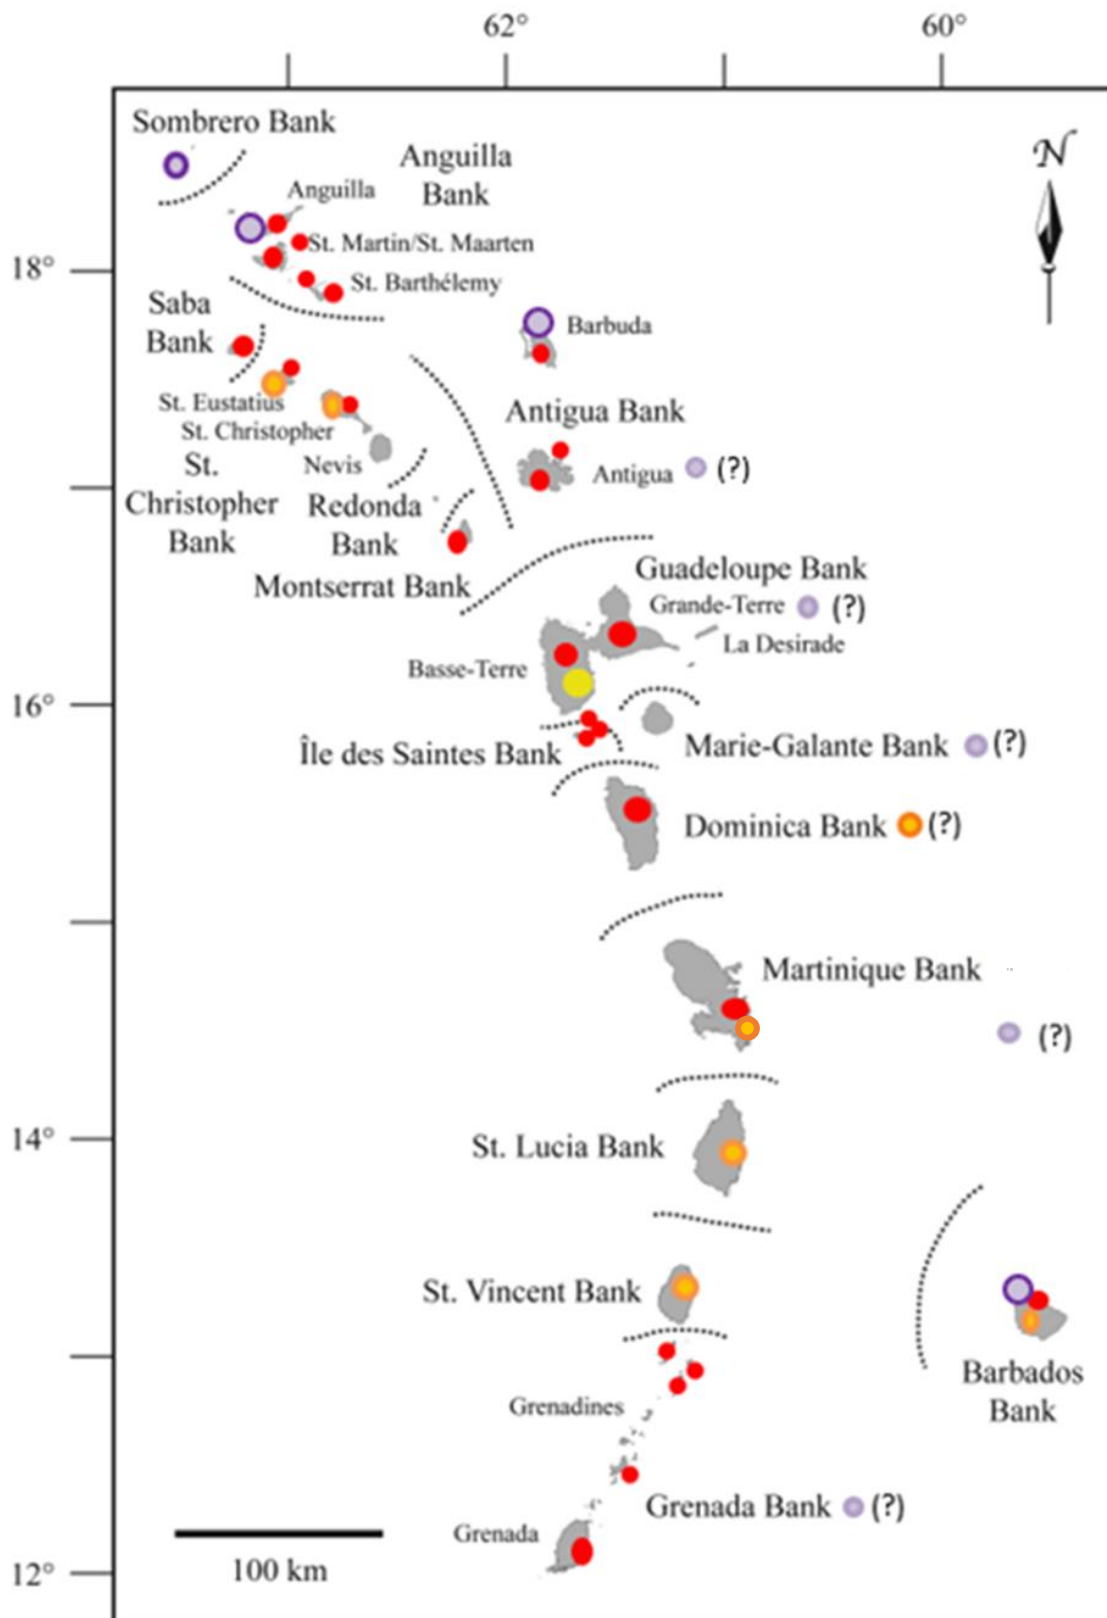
62°
60°
Sombrero Bank
Anguilla Bank
Anguilla
St. Martin/St. Maarten
St. Barthélemy
N
18°
Saba Bank
Barbuda
St. Eustatius
St. Christopher
Antigua Bank
St. Christopher Bank
Nevis
Antigua (?)
Redonda Bank
Montserrat Bank
Guadeloupe Bank
Grande-Terre (?)
La Desirade
Basse-Terre
16°
Île des Saintes Bank
Marie-Galante Bank (?)
Dominica Bank (?)
Martinique Bank
(?)
14°
St. Lucia Bank
St. Vincent Bank
Barbados Bank
Grenadines
Grenada Bank (?)
Grenada
100 km
12°